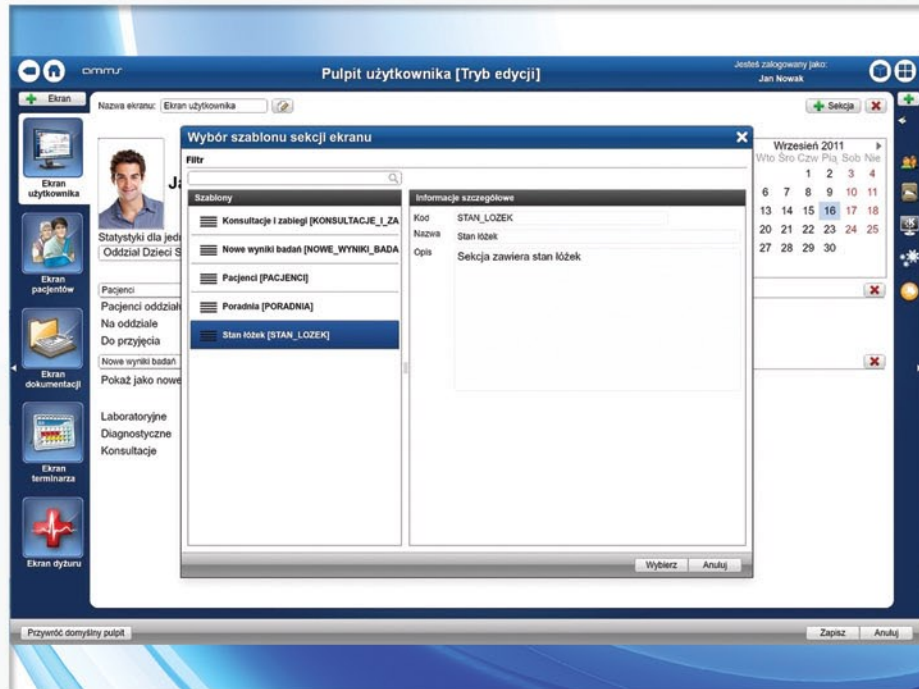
ammı

Pulpit użytkownika [Tryb edycji]

Jesteś zalogowany jako:
Jan Nowak

Ekran

Nazwa ekranu: Ekran użytkownika

Sekcja

Ekran użytkownika

Ekran pacjentów

Ekran dokumentacji

Ekran terminarza

Ekran dyżuru

Ja

Statystyki dla jedn

Oddział Dzieci S

Pacjenci

Pacjenci oddział

Na oddziale

Do przyjęcia

Nowe wyniki badań

Pokaż jako nowe

Laboratoryjne

Diagnostyczne

Konsultacje

Wrzesień 2011

| Wto | Śro | Czw | Pią | Sob | Nie |
|---|---|---|---|---|---|
| | | 1 | 2 | 3 | 4 |
| 6 | 7 | 8 | 9 | 10 | 11 |
| 13 | 14 | 15 | 16 | 17 | 18 |
| 20 | 21 | 22 | 23 | 24 | 25 |
| 27 | 28 | 29 | 30 | | |

Wybór szablonu sekcji ekranu

Filtr

Szablony

Konsultacje i zabiegi [KONSULTACJE_I_ZA

Nowe wyniki badań [NOWE_WYNIKI_BADA

Pacjenci [PACJENCI]

Poradnia [PORADNIA]

Stan łóżek [STAN_LOZEK]

Informacje szczegółowe

Kod STAN_LOZEK

Nazwa Stan łóżek

Opis Sekcja zawiera stan łóżek

Wybierz Anuluj

Przywróć domyślny pulpit

Zapisz Anuluj